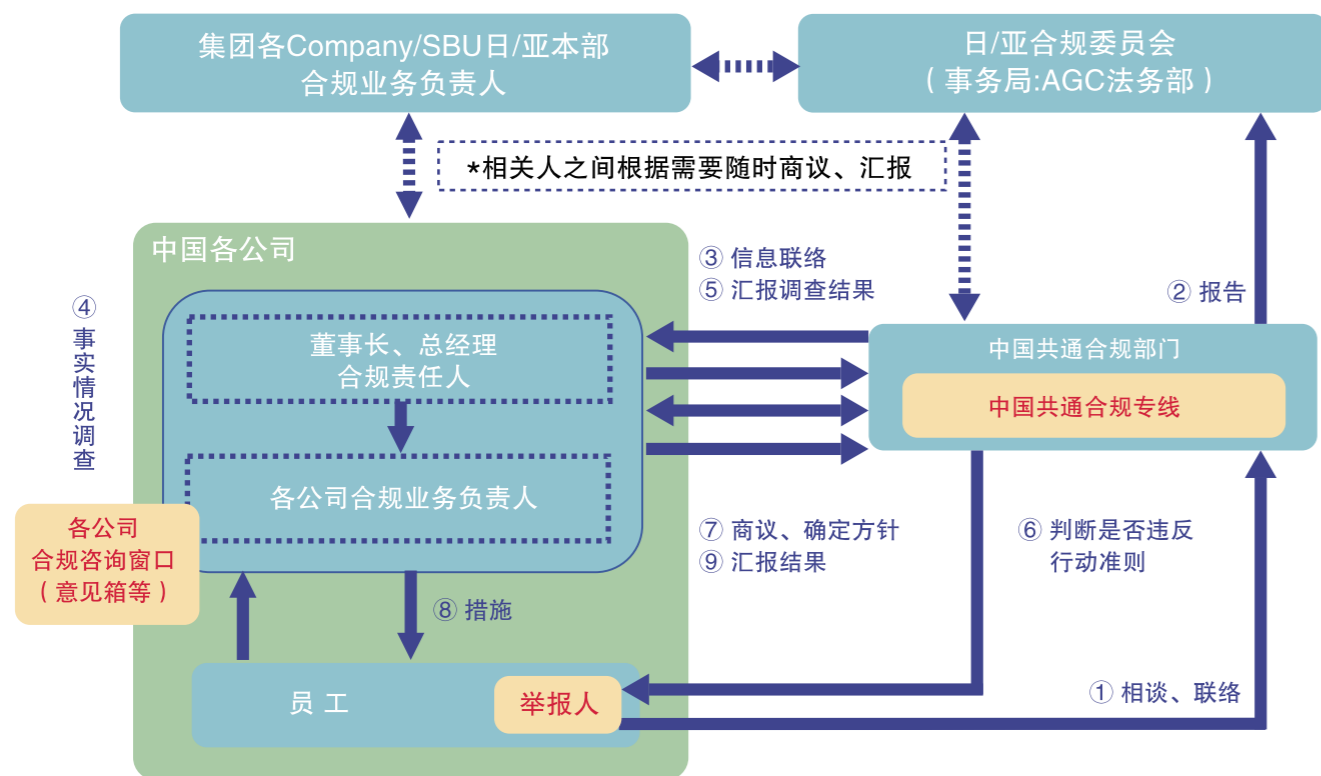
集团各Company/SBU日/亚本部
合规业务负责人

日/亚合规委员会
（事务局:AGC法务部）

*相关人之间根据需要随时商议、汇报

中国各公司

④ 事实情况调查

③ 信息联络
⑤ 汇报调查结果

② 报告

董事长、总经理
合规责任人

各公司合规业务负责人

中国共通合规部门

中国共通合规专线

各公司
合规咨询窗口
（意见箱等）

⑦ 商议、确定方针
⑨ 汇报结果

⑥ 判断是否违反
行动准则

⑧ 措施

员 工

举报人

① 相谈、联络